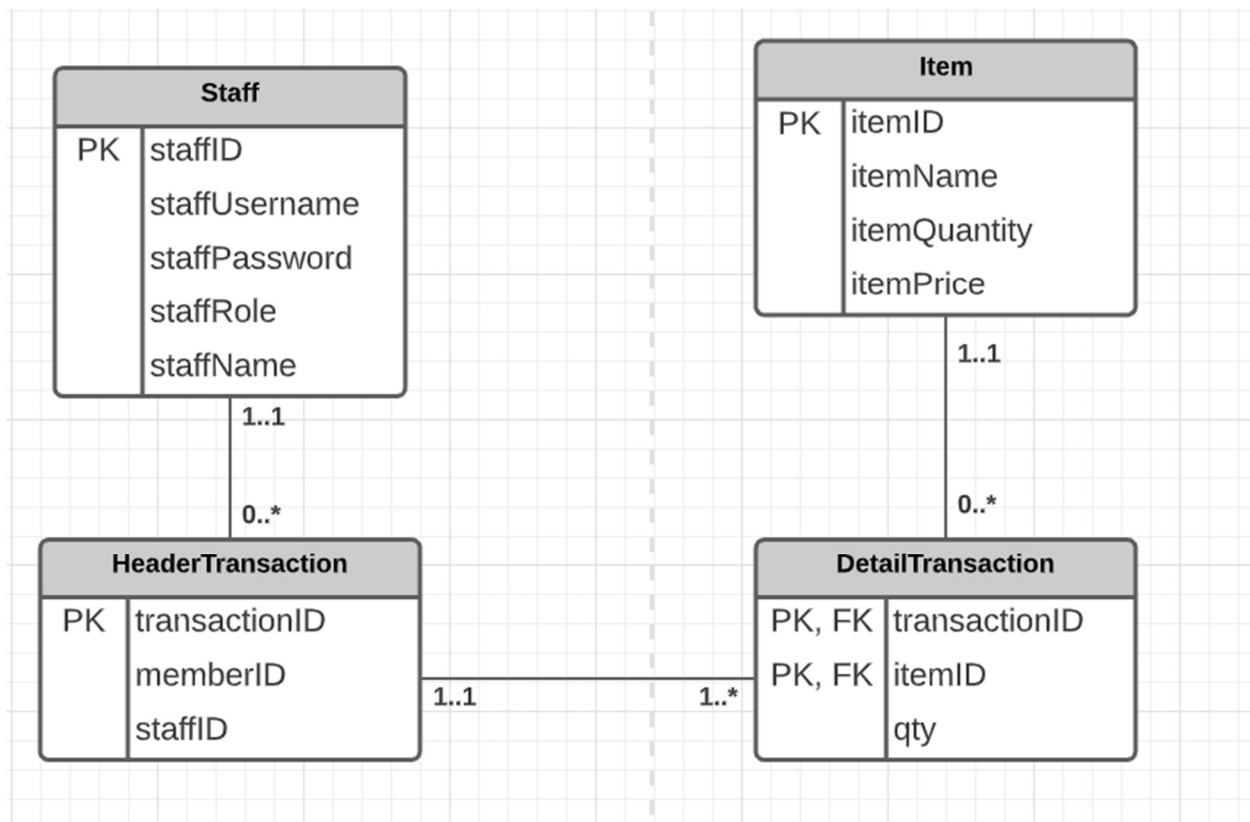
Staff

| PK | staffID |
|---|---|
| | staffUsername |
| | staffPassword |
| | staffRole |
| | staffName |

Item

| PK | itemID |
|---|---|
| | itemName |
| | itemQuantity |
| | itemPrice |

1..1

0..*

1..1

0..*

HeaderTransaction

| PK | transactionID |
|---|---|
| | memberID |
| | staffID |

1..1

1..*

DetailTransaction

| PK, FK | transactionID |
|---|---|
| PK, FK | itemID |
| | qty |